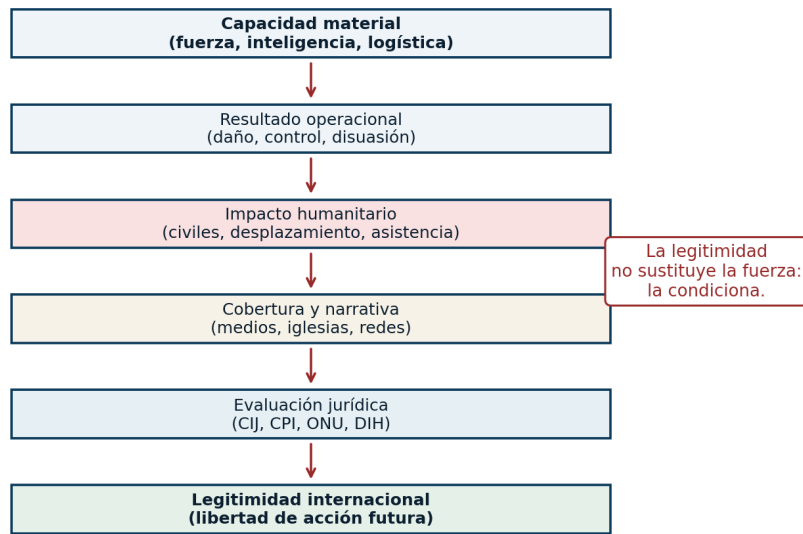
Capacidad material
(fuerza, inteligencia, logística)

Resultado operacional
(daño, control, disuasión)

Impacto humanitario
(civiles, desplazamiento, asistencia)

La legitimidad
no sustituye la fuerza:
la condiciona.

Cobertura y narrativa
(medios, iglesias, redes)

Evaluación jurídica
(CIJ, CPI, ONU, DIH)

Legitimidad internacional
(libertad de acción futura)